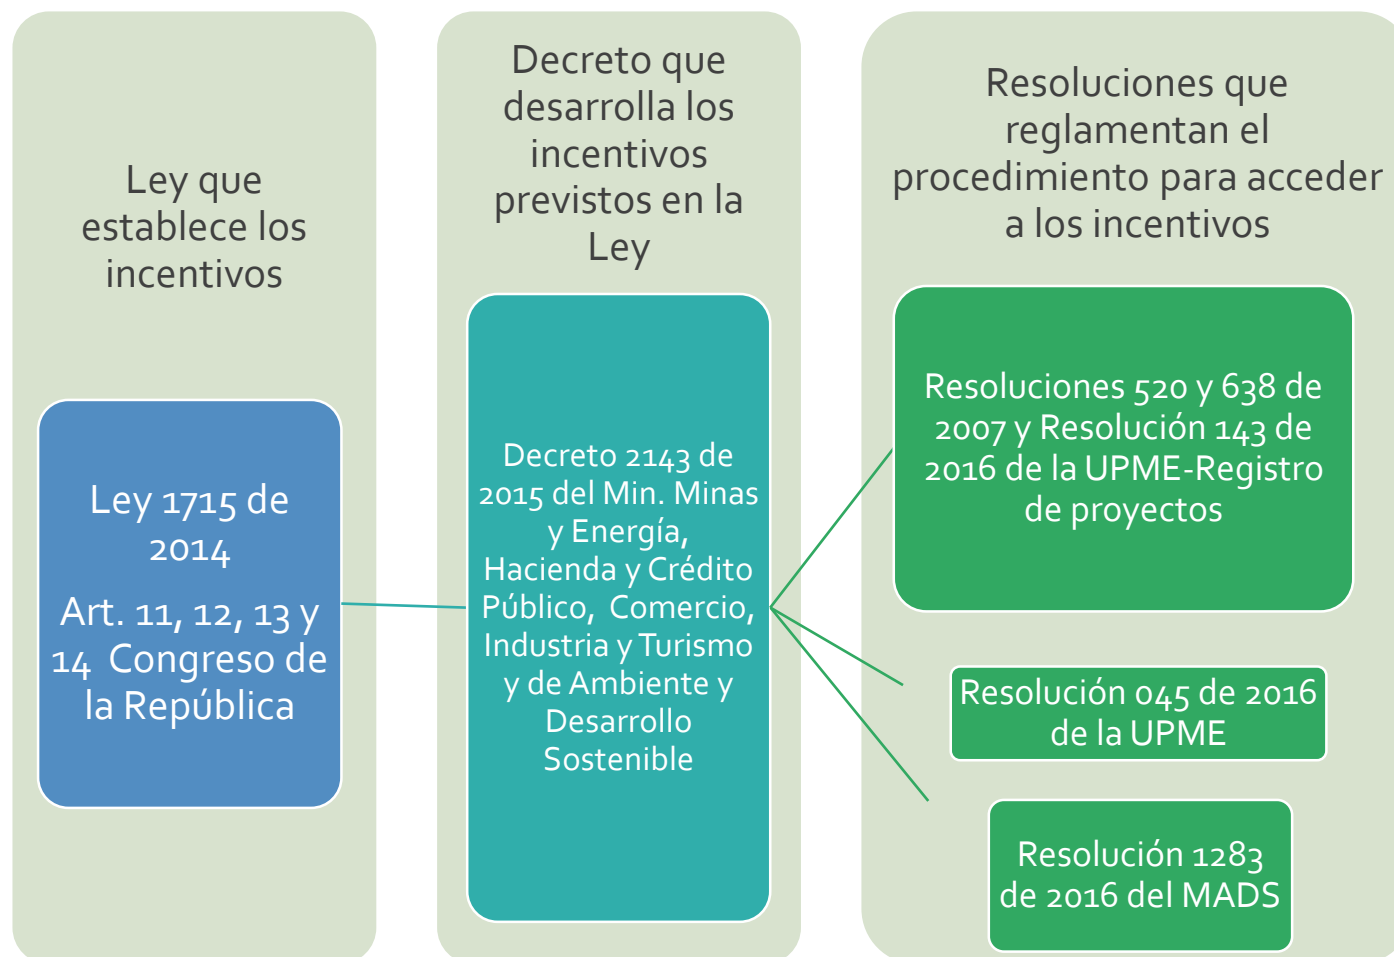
Ley que establece los incentivos

Ley 1715 de 2014

Art. 11, 12, 13 y 14 Congreso de la República

Decreto que desarrolla los incentivos previstos en la Ley

Decreto 2143 de 2015 del Min. Minas y Energía, Hacienda y Crédito Público, Comercio, Industria y Turismo y de Ambiente y Desarrollo Sostenible

Resoluciones que reglamentan el procedimiento para acceder a los incentivos

Resoluciones 520 y 638 de 2007 y Resolución 143 de 2016 de la UPME-Registro de proyectos

Resolución 045 de 2016 de la UPME

Resolución 1283 de 2016 del MADS